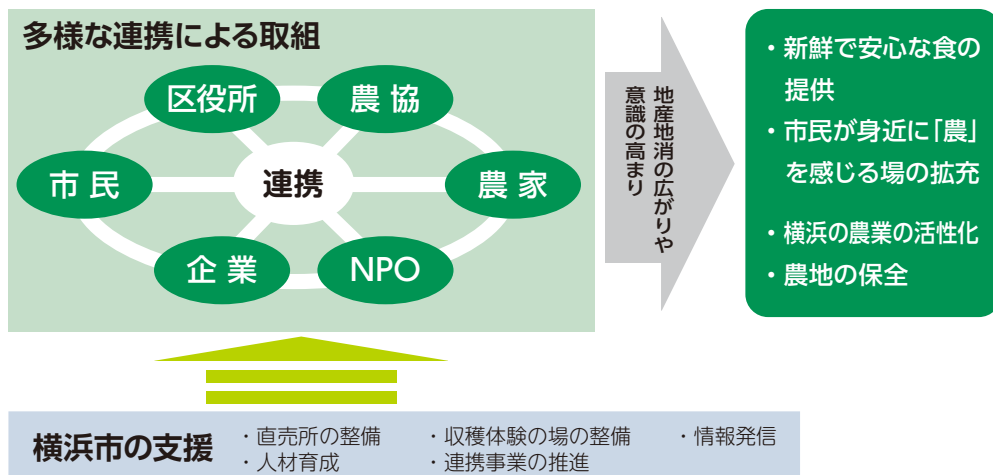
多様な連携による取組

区役所

農 協

市 民

連携

農 家

企 業

NPO

地産地消の広がりや意識の高まり

・新鮮で安心な食の提供
・市民が身近に「農」を感じる場の拡充
・横浜の農業の活性化
・農地の保全

横浜市の支援
・直売所の整備
・人材育成
・収穫体験の場の整備
・連携事業の推進
・情報発信